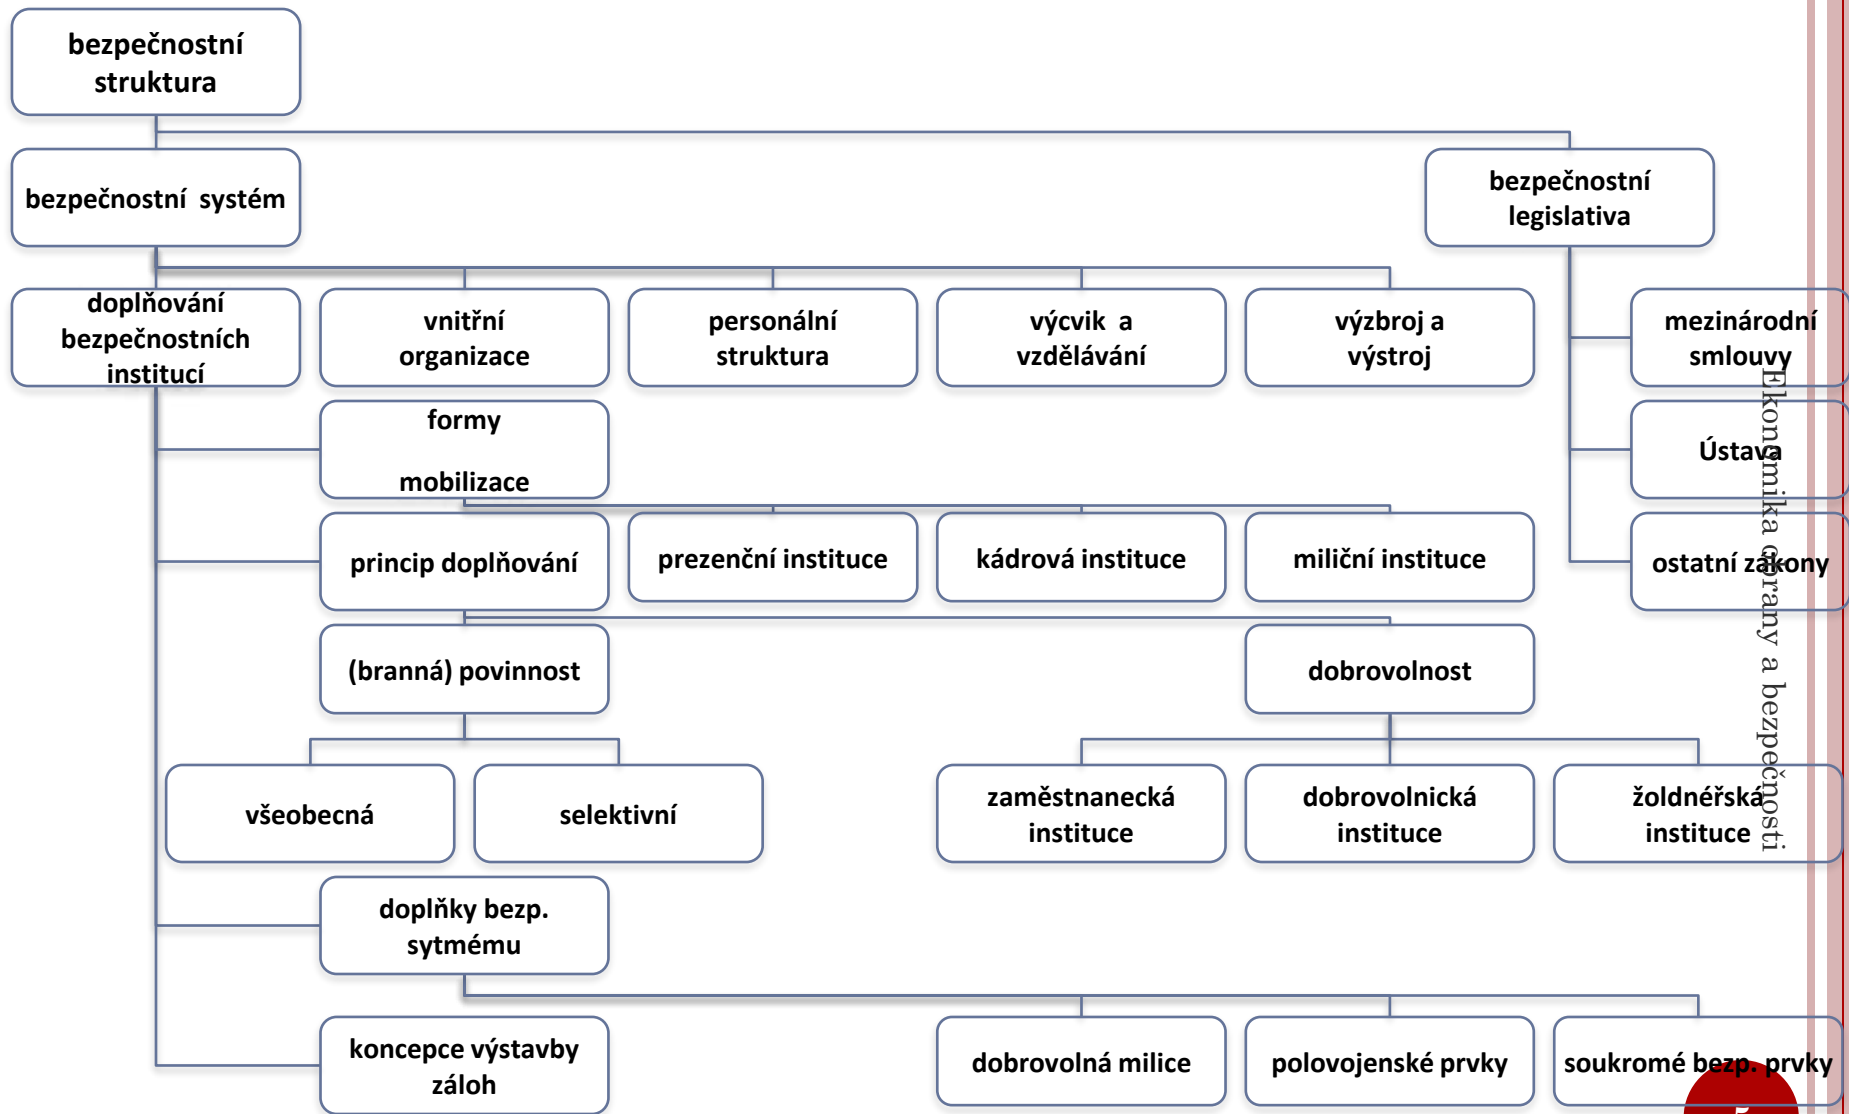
bezpečnostní struktura

bezpečnostní systém

bezpečnostní legislativa

doplňování bezpečnostních institucí

vnitřní organizace

personální struktura

výcvik a vzdělávání

výzbroj a výstroj

mezinárodní smlouvy

Ústava

ostatní zákony

formy mobilizace

princip doplňování

prezenční instituce

kádrová instituce

miliční instituce

(branná) povinnost

dobrovolnost

všeobecná

selektivní

zaměstnanecká instituce

dobrovolnická instituce

žoldnéřská instituce

doplňky bezp. sytmému

koncepce výstavby záloh

dobrovolná milice

polovojenské prvky

soukromé bezp. prvky

Ekonomika obrany a bezpečnosti